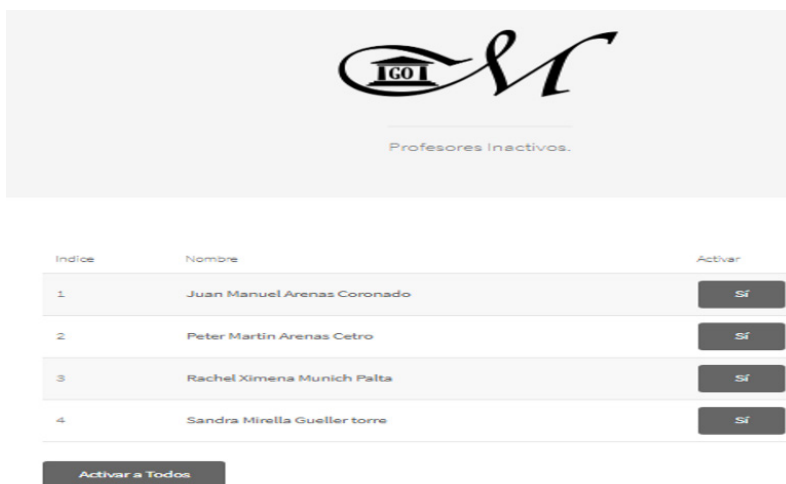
IGO

Profesores Inactivos.

| Indice | Nombre | Activar |
|---|---|---|
| 1 | Juan Manuel Arenas Coronado | Sí |
| 2 | Peter Martin Arenas Cetro | Sí |
| 3 | Rachel Ximena Munich Palta | Sí |
| 4 | Sandra Mirella Gueller torre | Sí |

Activar a Todos